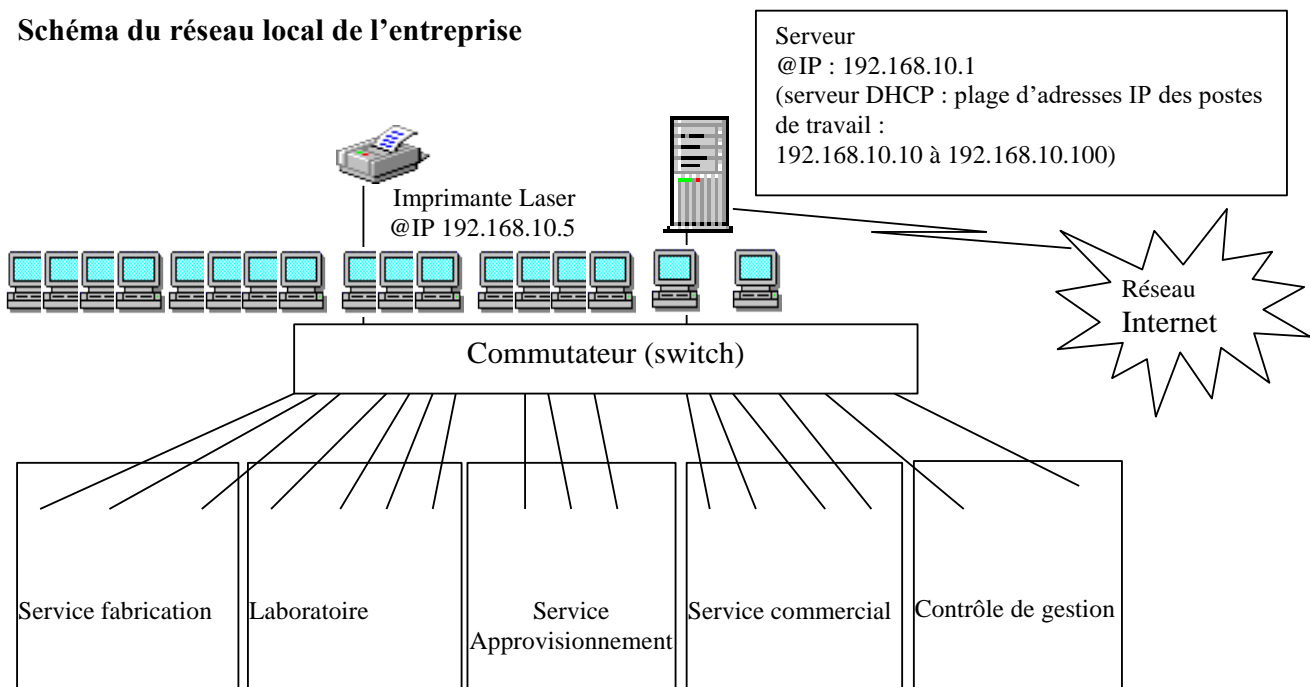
**Schéma du réseau local de l'entreprise**

Serveur
@IP : 192.168.10.1
(serveur DHCP : plage d'adresses IP des postes de travail :
192.168.10.10 à 192.168.10.100)

Imprimante Laser
@IP 192.168.10.5

Réseau
Internet

Commutateur (switch)

Service fabrication

Laboratoire

Service
Approvisionnement

Service commercial

Contrôle de gestion